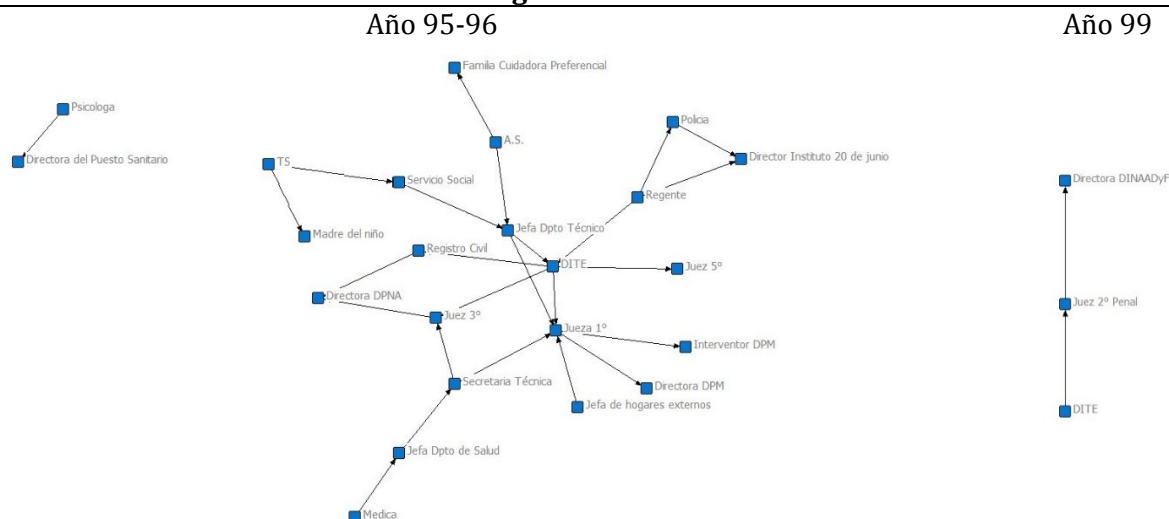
Año 95-96

Año 99

Psicologa
Directora del Puesto Sanitario
Familia Cuidadora Preferencial
A.S.
Policia
Director Instituto 20 de junio
TS
Servicio Social
Regente
Madre del niño
Jefa Dpto Técnico
Registro Civil
DITE
Juez 5º
Directora DPNA
Juez 3º
Jueza 1º
Interventor DPM
Secretaria Técnica
Directora DPM
Jefa de hogares externos
Jefa Dpto de Salud
Medica

Directora DINAADyF
Juez 2º Penal
DITE